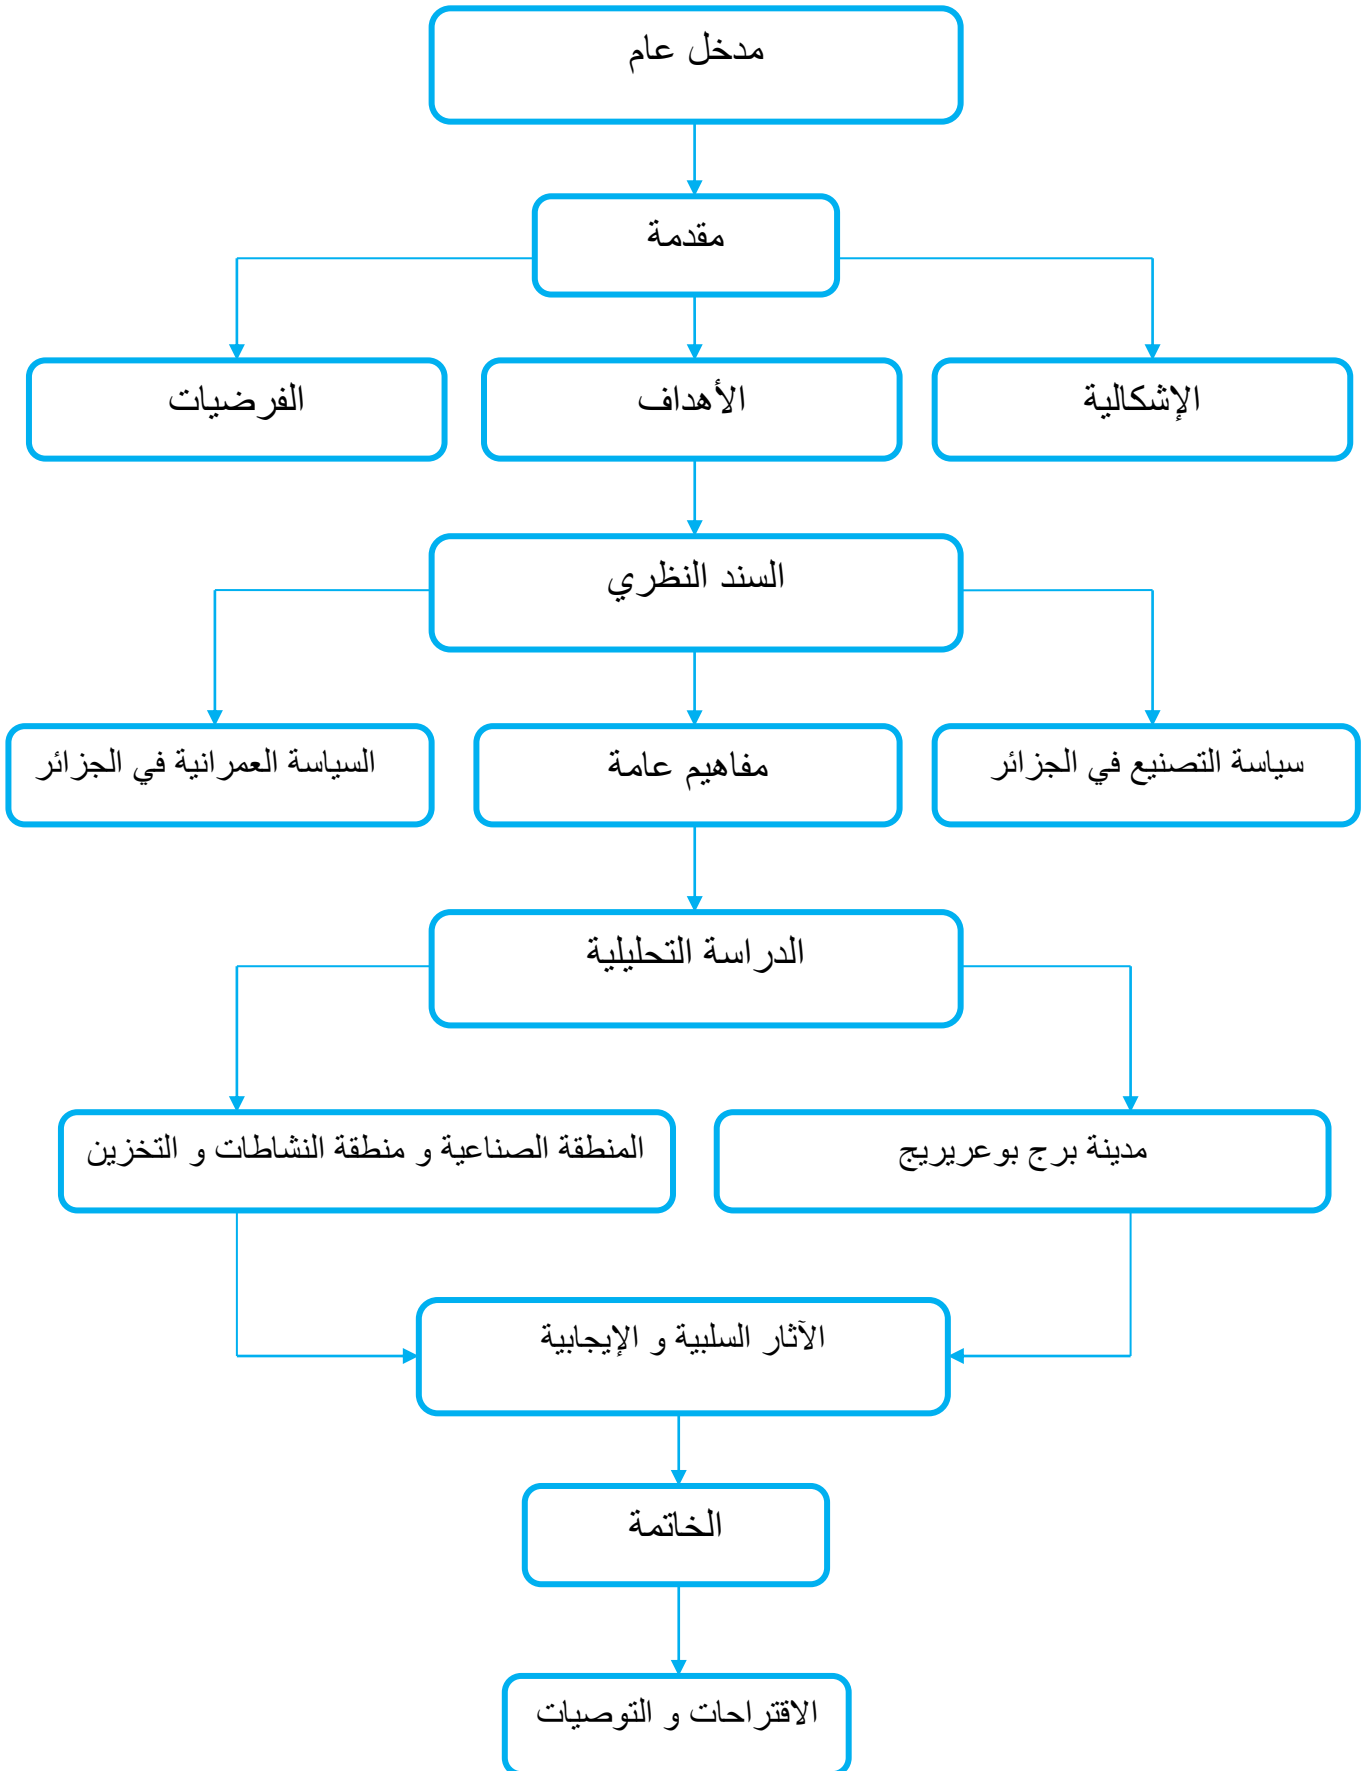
مدخل عام

مقدمة

الإشكالية

الأهداف

الفرضيات

السند النظري

سياسة التصنيع في الجزائر

مفاهيم عامة

السياسة العمرانية في الجزائر

الدراسة التحليلية

مدينة برج بوعريريج

المنطقة الصناعية و منطقة النشاطات و التخزين

الآثار السلبية و الإيجابية

الخاتمة

الاقتراحات و التوصيات